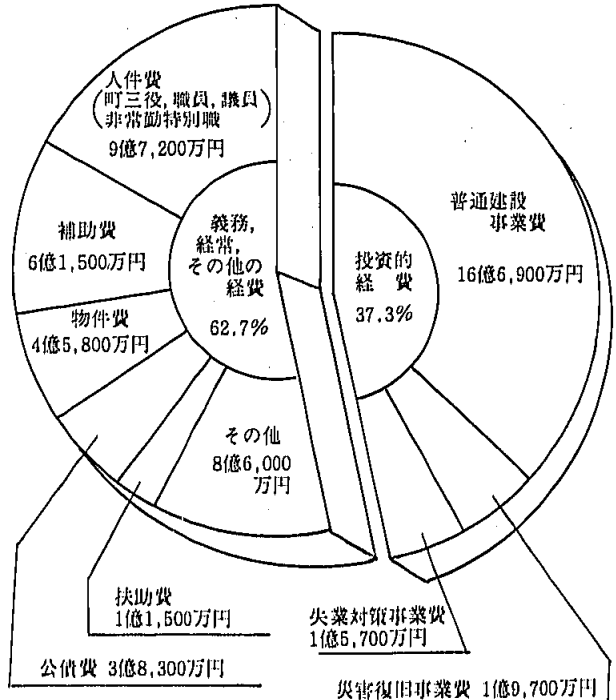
人件費
(町三役，職員，議員
非常勤特別職)
9億7,200万円

補助費
6億1,500万円

物件費
4億5,800万円

義務，
経常，
その他の
経費
62.7%

その他
8億6,000
万円

投資的
経費
37.3%

普通建設
事業費
16億6,900万円

扶助費
1億1,500万円

失業対策事業費
1億5,700万円

公債費 3億8,300万円

災害復旧事業費 1億9,700万円